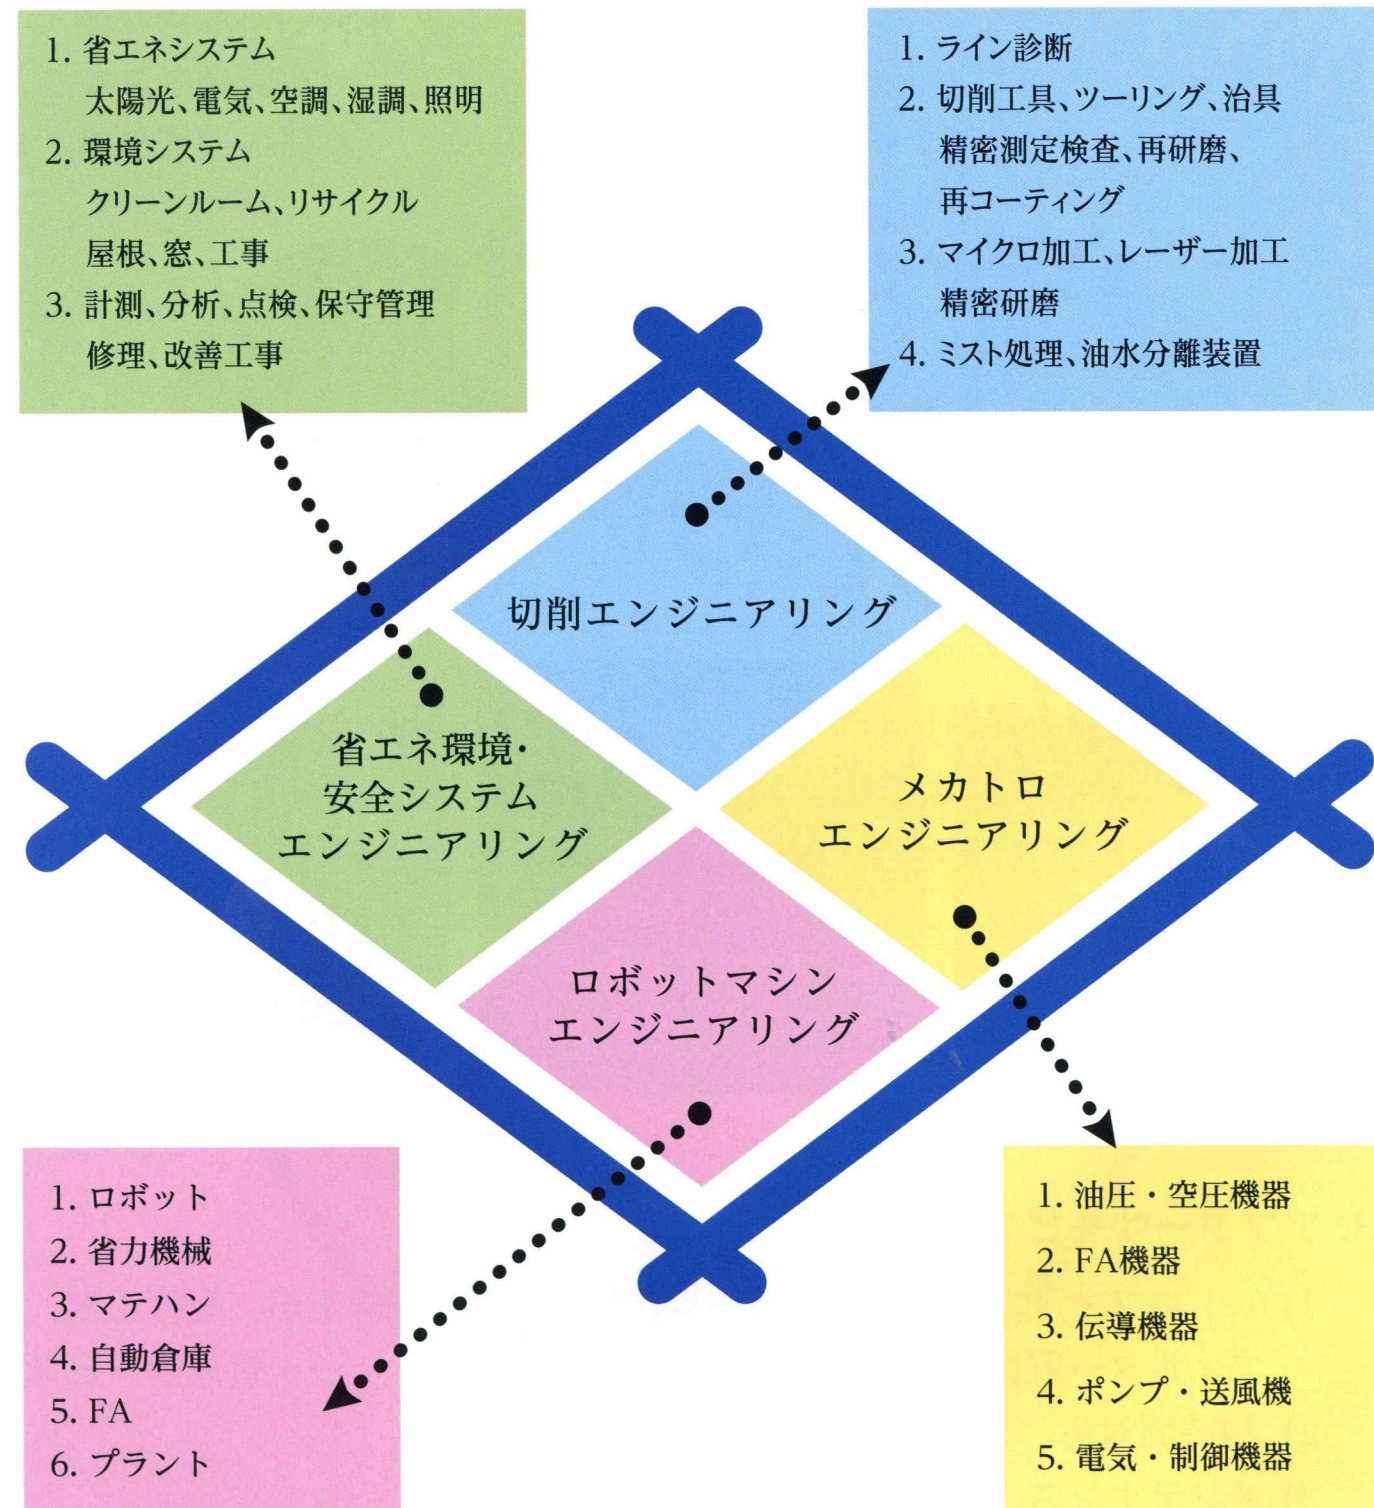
1. 省エネシステム
太陽光、電気、空調、湿調、照明
2. 環境システム
クリーンルーム、リサイクル
屋根、窓、工事
3. 計測、分析、点検、保守管理
修理、改善工事

1. ライン診断
2. 切削工具、ツーリング、治具
精密測定検査、再研磨、
再コーティング
3. マイクロ加工、レーザー加工
精密研磨
4. ミスト処理、油水分離装置

切削エンジニアリング

省エネ環境・
安全システム
エンジニアリング

メカトロ
エンジニアリング

ロボットマシン
エンジニアリング

1. ロボット
2. 省力機械
3. マテハン
4. 自動倉庫
5. FA
6. プラント

1. 油圧・空圧機器
2. FA機器
3. 伝導機器
4. ポンプ・送風機
5. 電気・制御機器